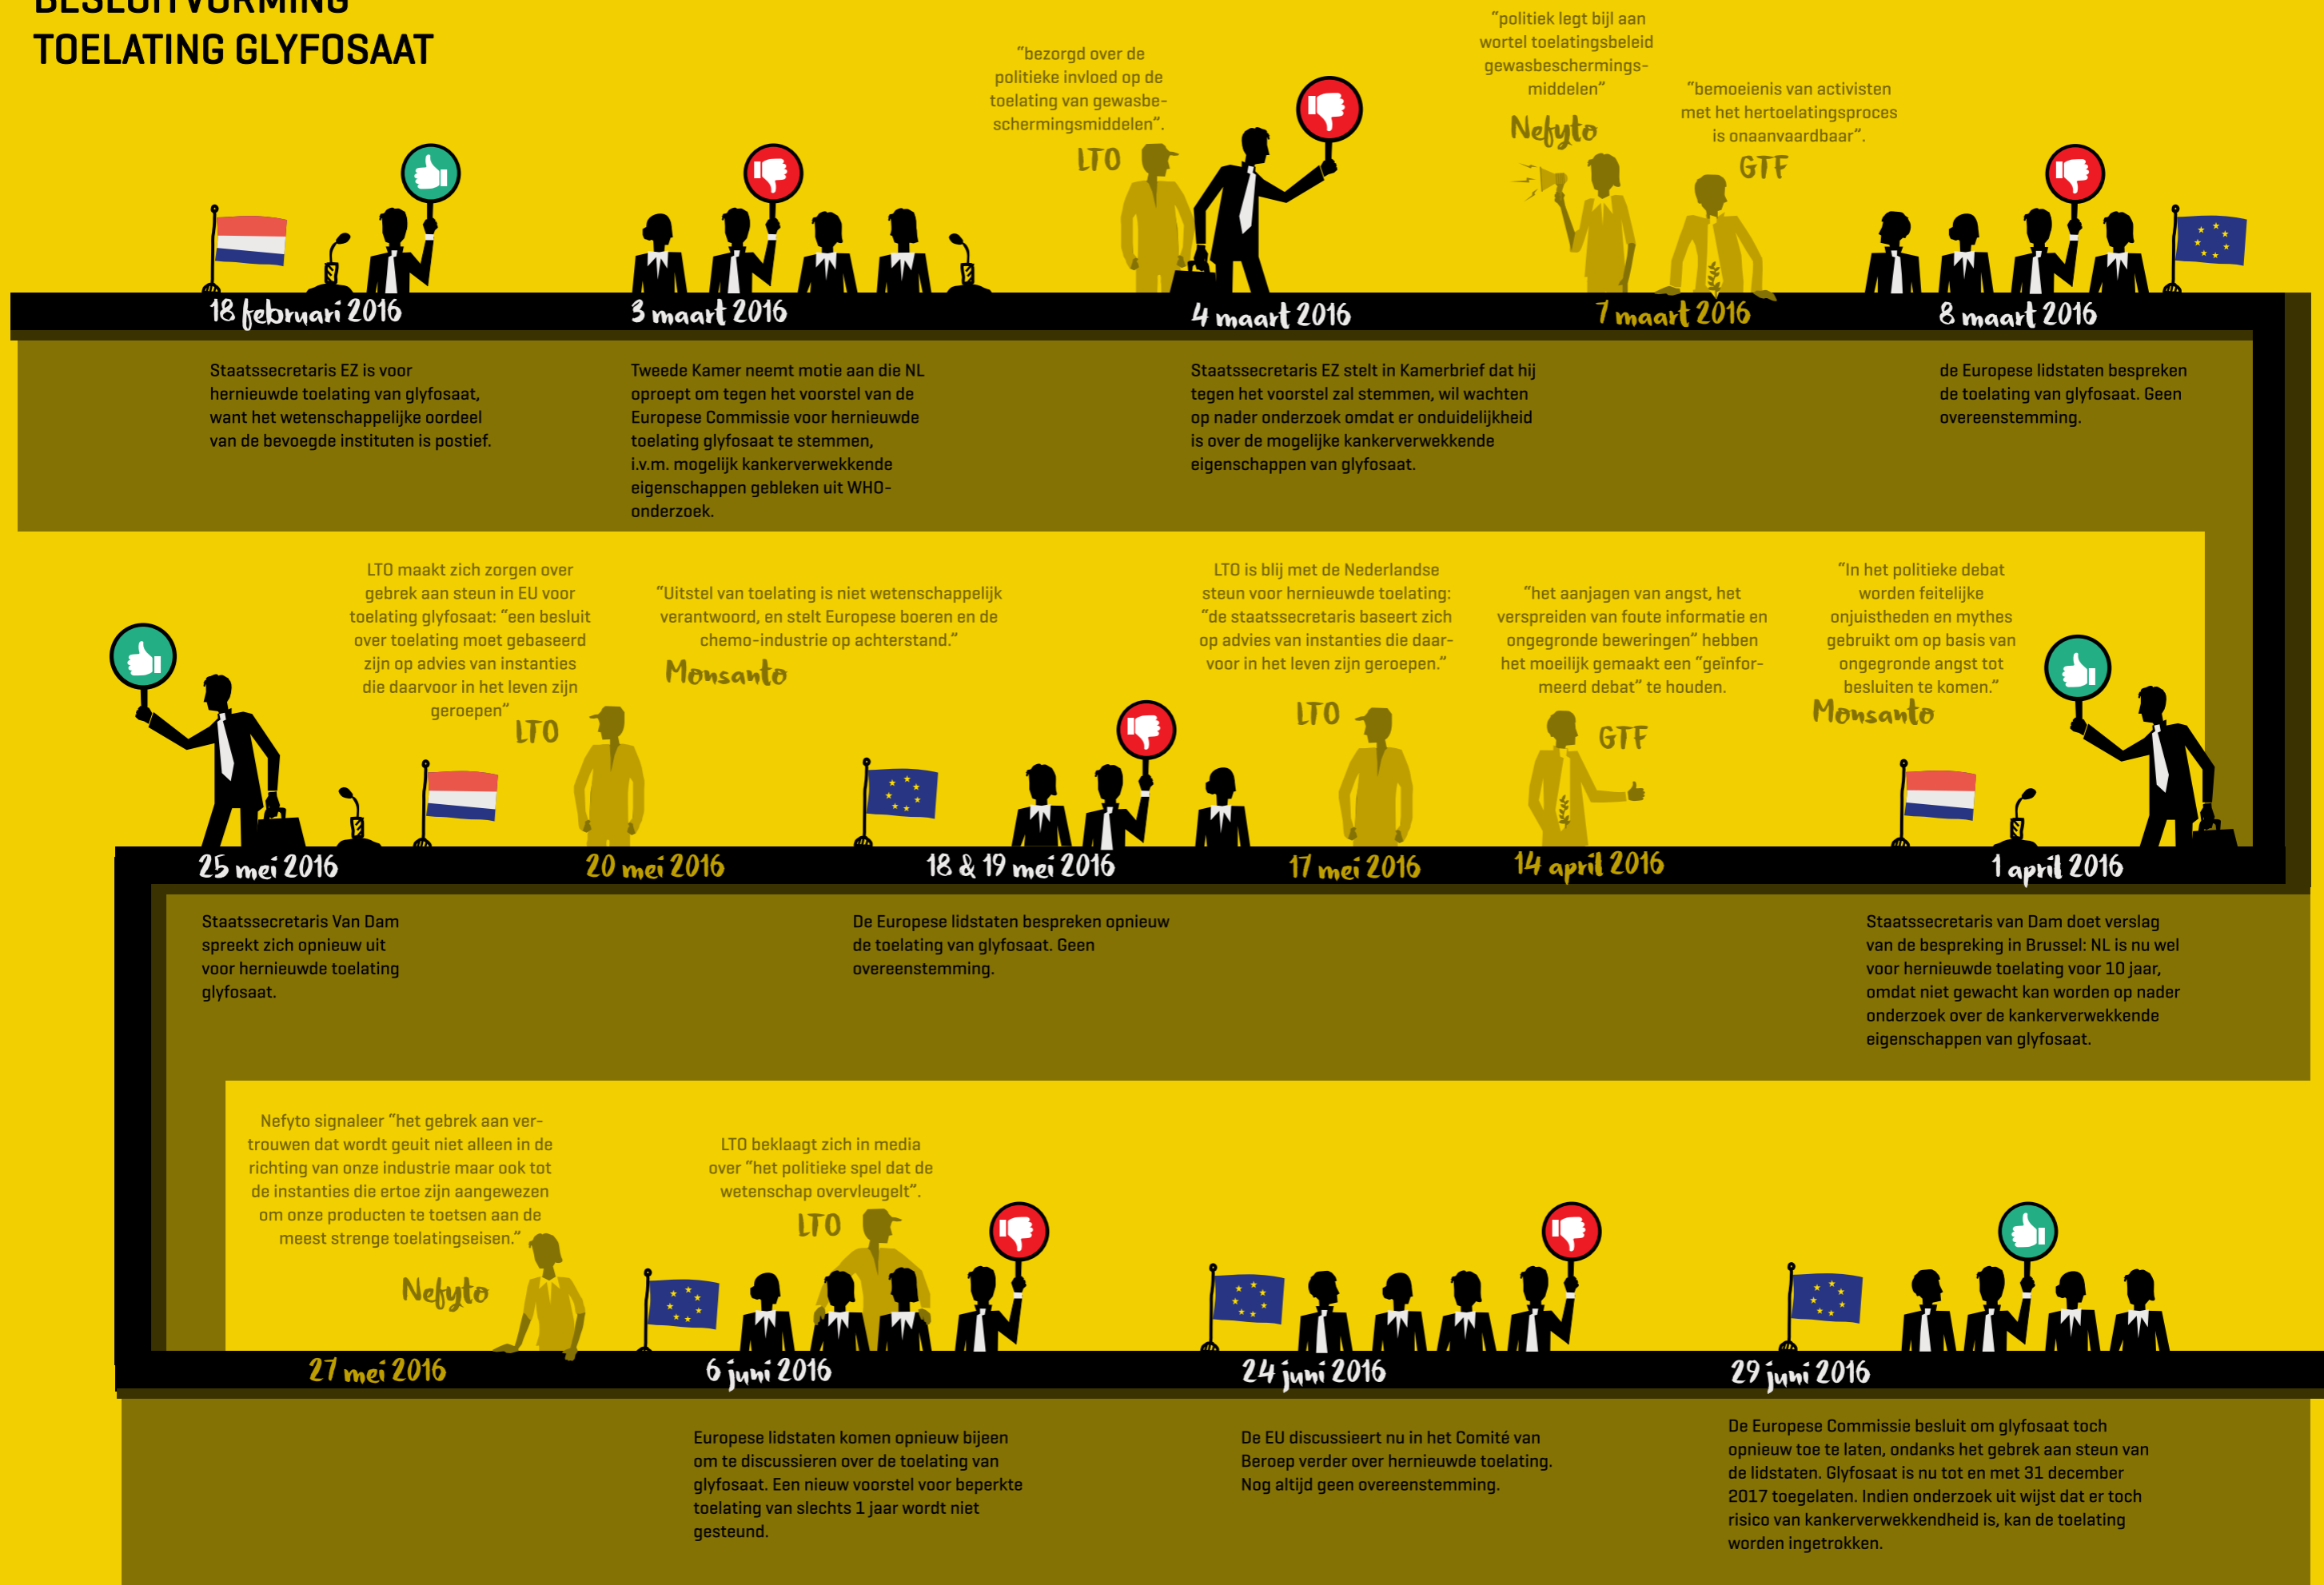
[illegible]
TOELATING GLYFOSAAT

"bezorgd over de politieke invloed op de toelating van gewasbeschermingsmiddelen".
LTO

"politiek legt bijl aan wortel toelatingsbeleid gewasbeschermingsmiddelen"
Nefyto

"bemoeienis van activisten met het hertoelatingsproces is onaanvaardbaar".
GTF

18 februari 2016
Staatssecretaris EZ is voor hernieuwde toelating van glyfosaat, want het wetenschappelijke oordeel van de bevoegde instituten is postief.

3 maart 2016
Tweede Kamer neemt motie aan die NL oproept om tegen het voorstel van de Europese Commissie voor hernieuwde toelating glyfosaat te stemmen, i.v.m. mogelijk kankerverwekkende eigenschappen gebleken uit WHO-onderzoek.

4 maart 2016
Staatssecretaris EZ stelt in Kamerbrief dat hij tegen het voorstel zal stemmen, wil wachten op nader onderzoek omdat er onduidelijkheid is over de mogelijke kankerverwekkende eigenschappen van glyfosaat.

7 maart 2016

8 maart 2016
de Europese lidstaten bespreken de toelating van glyfosaat. Geen overeenstemming.

LTO maakt zich zorgen over gebrek aan steun in EU voor toelating glyfosaat: "een besluit over toelating moet gebaseerd zijn op advies van instanties die daarvoor in het leven zijn geroepen"
LTO

"Uitstel van toelating is niet wetenschappelijk verantwoord, en stelt Europese boeren en de chemo-industrie op achterstand."
Monsanto

LTO is blij met de Nederlandse steun voor hernieuwde toelating: "de staatssecretaris baseert zich op advies van instanties die daarvoor in het leven zijn geroepen."
LTO

"het aanjagen van angst, het verspreiden van foute informatie en ongegronde beweringen" hebben het moeilijk gemaakt een "geïnformeerd debat" te houden.
GTF

"In het politieke debat worden feitelijke onjuistheden en mythes gebruikt om op basis van ongegronde angst tot besluiten te komen."
Monsanto

25 mei 2016
Staatssecretaris Van Dam spreekt zich opnieuw uit voor hernieuwde toelating glyfosaat.

20 mei 2016

18 & 19 mei 2016
De Europese lidstaten bespreken opnieuw de toelating van glyfosaat. Geen overeenstemming.

17 mei 2016

14 april 2016

1 april 2016
Staatssecretaris van Dam doet verslag van de bespreking in Brussel: NL is nu wel voor hernieuwde toelating voor 10 jaar, omdat niet gewacht kan worden op nader onderzoek over de kankerverwekkende eigenschappen van glyfosaat.

Nefyto signaleer "het gebrek aan vertrouwen dat wordt geuit niet alleen in de richting van onze industrie maar ook tot de instanties die ertoe zijn aangewezen om onze producten te toetsen aan de meest strenge toelatingseisen."
Nefyto

LTO beklaagt zich in media over "het politieke spel dat de wetenschap overvleugelt".
LTO

27 mei 2016

6 juni 2016
Europese lidstaten komen opnieuw bijeen om te discussieren over de toelating van glyfosaat. Een nieuw voorstel voor beperkte toelating van slechts 1 jaar wordt niet gesteund.

24 juni 2016
De EU discussieert nu in het Comité van Beroep verder over hernieuwde toelating. Nog altijd geen overeenstemming.

29 juni 2016
De Europese Commissie besluit om glyfosaat toch opnieuw toe te laten, ondanks het gebrek aan steun van de lidstaten. Glyfosaat is nu tot en met 31 december 2017 toegelaten. Indien onderzoek uit wijst dat er toch risico van kankerverwekkendheid is, kan de toelating worden ingetrokken.